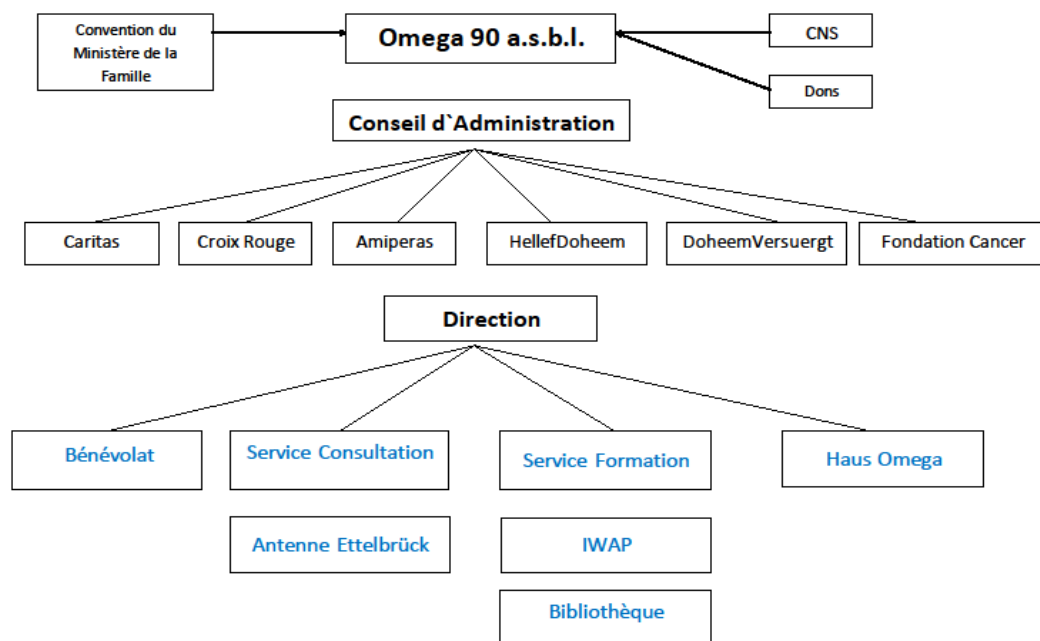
Convention du Ministère de la Famille

Omega 90 a.s.b.l.

CNS

Dons

Conseil d`Administration

Caritas

Croix Rouge

Amiperas

HellefDoheem

DoheemVersuergt

Fondation Cancer

Direction

Bénévolat

Service Consultation

Service Formation

Haus Omega

Antenne Ettelbrück

IWAP

Bibliothèque